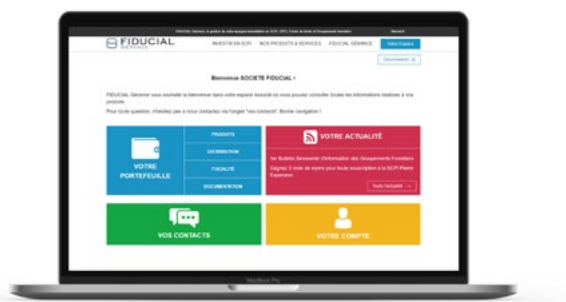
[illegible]

FIDUCIAL GÉRANCE

INVESTIR EN SCPI   NOS PRODUITS & SERVICES   FIDUCIAL GÉRANCE   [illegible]

Déconnexion

Bienvenue SOCIÉTÉ FIDUCIAL !

FIDUCIAL Gérance vous souhaite la bienvenue dans votre espace Associé où vous pouvez consulter toutes les informations relatives à vos produits.

Pour toute question, n'hésitez pas à nous contacter via l'onglet "vos contacts". Bonne navigation !

VOTRE PORTEFEUILLE

PRODUITS

DISTRIBUTION

FISCALITÉ

DOCUMENTATION

VOTRE ACTUALITÉ

1er Bulletin Semestriel d'Information des Groupements Forestiers

Gagnez 3 mois de loyers pour toute souscription à la SCPI Pierre Expansion

Toute l'actualité

VOS CONTACTS

VOTRE COMPTE

MacBook Pro